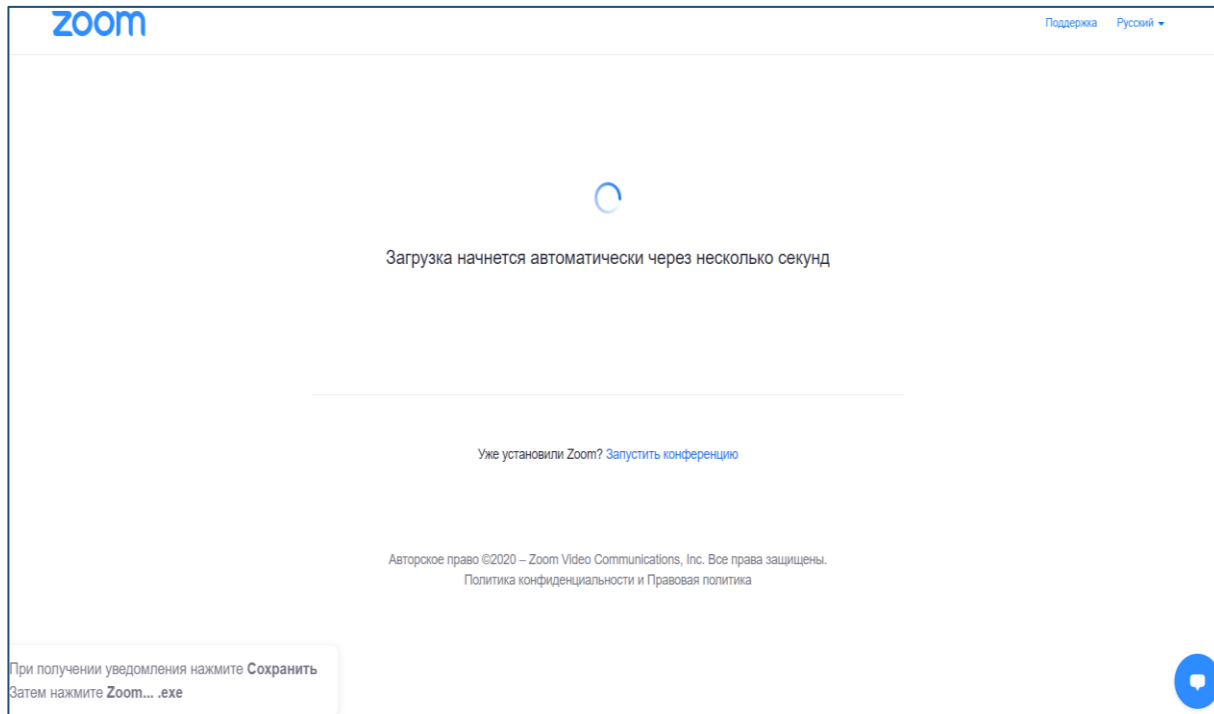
zoom

Поддержка Русский

Загрузка начнется автоматически через несколько секунд

Уже установили Zoom? Запустить конференцию

Авторское право ©2020 – Zoom Video Communications, Inc. Все права защищены.
Политика конфиденциальности и Правовая политика

При получении уведомления нажмите **Сохранить**
Затем нажмите **Zoom... .exe**